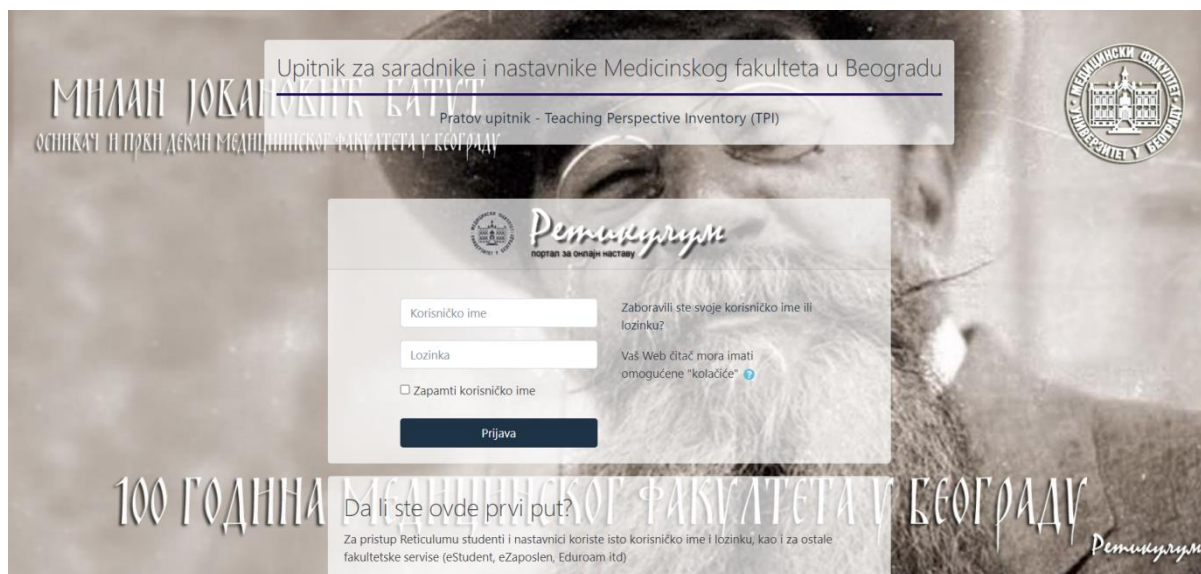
МИЛАН ЈОВАНОВИЋ БАТУТ
ОСНИВАЧ И ПРВИ ДЕКАН МЕДИЦИНСКОГ ФАКУЛТЕТА У БЕОГРАДУ

Upitnik za saradnike i nastavnike Medicinskog fakulteta u Beogradu

Pratov upitnik - Teaching Perspective Inventory (TPI)

МЕДИЦИНСКИ ФАКУЛТЕТ УНИВЕРЗИТЕТ У БЕОГРАДУ

Ретикулум
портал за онлајн наставу

Korisničko ime

Lozinka

☐ Zapamti korisničko ime

Prijava

Zaboravili ste svoje korisničko ime ili lozinku?

Vaš Web čitač mora imati omogućene "kolačiće"

100 ГОДИНА МЕДИЦИНСКОГ ФАКУЛТЕТА У БЕОГРАДУ

Da li ste ovde prvi put?

Za pristup Reticulumu studenti i nastavnici koriste isto korisničko ime i lozinku, kao i za ostale fakultetske servise (eStudent, eZaposlen, Eduroam itd)

Ретикулум